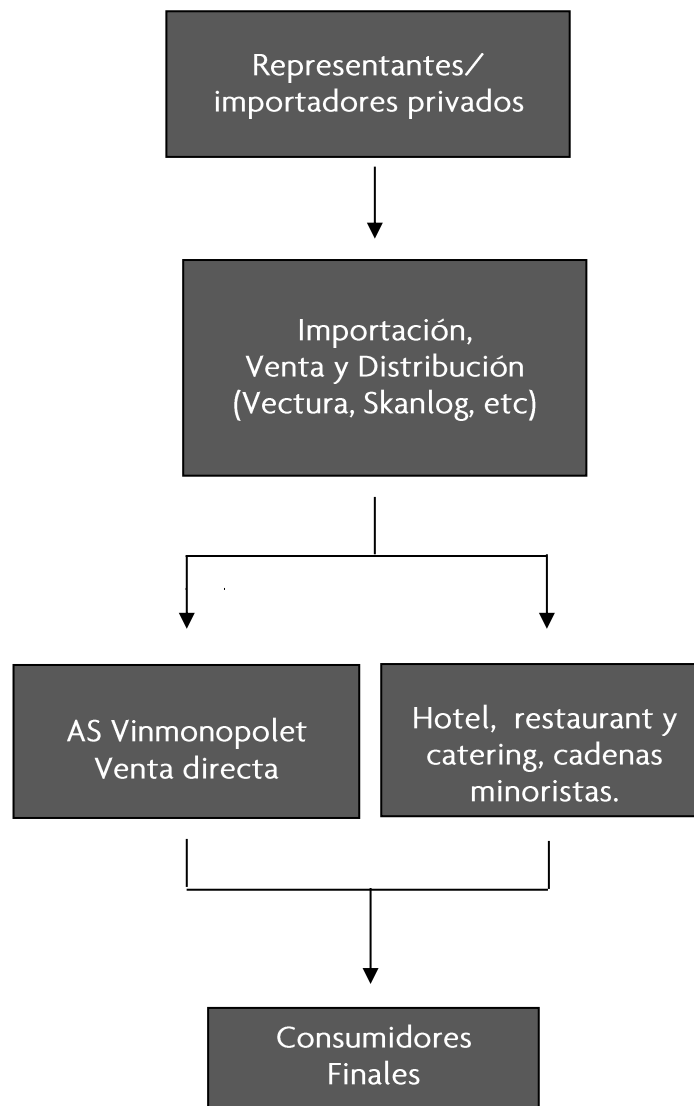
Representantes/ importadores privados

Importación, Venta y Distribución (Vectura, Skanlog, etc)

AS Vinmonopolet Venta directa

Hotel, restaurant y catering, cadenas minoristas.

Consumidores Finales